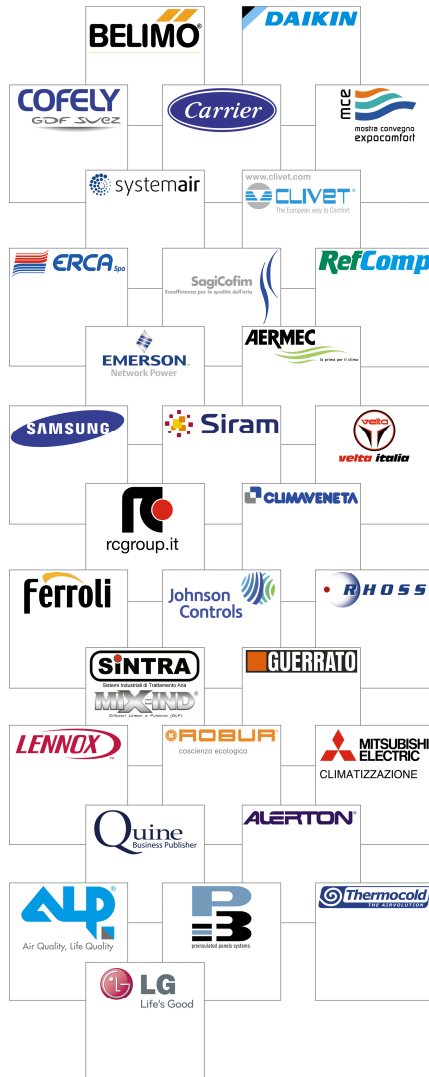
BELIMO®

DAIKIN

COFELY
GDF SUEZ

Carrier

mce
mostra convegno
expocomfort

systemair

www.clivet.com
CLIVET®
The European way to Comfort

ERCA Spa

SagiCofim
Eccellenza per la qualità dell'aria

RefComp

EMERSON.
Network Power

AERMEC
la prima per il clima

SAMSUNG

Siram

velta
velta italia

rcgroup.it

CLIMAVENETA

Ferroli

Johnson Controls

RHOSS

SINTRA
Sistemi Industriali di Trattamento Aria

MIX-IND®
Diffusori Lineari e Puntuali (DLP)

GUERRATO

LENNOX

ROBUR
coscienza ecologica

MITSUBISHI ELECTRIC
CLIMATIZZAZIONE

Quine
Business Publisher

ALERTON®

ALP®
Air Quality, Life Quality

PB
preinsulated panels systems

Thermocold
THE AIRVOLUTION

LG
Life's Good